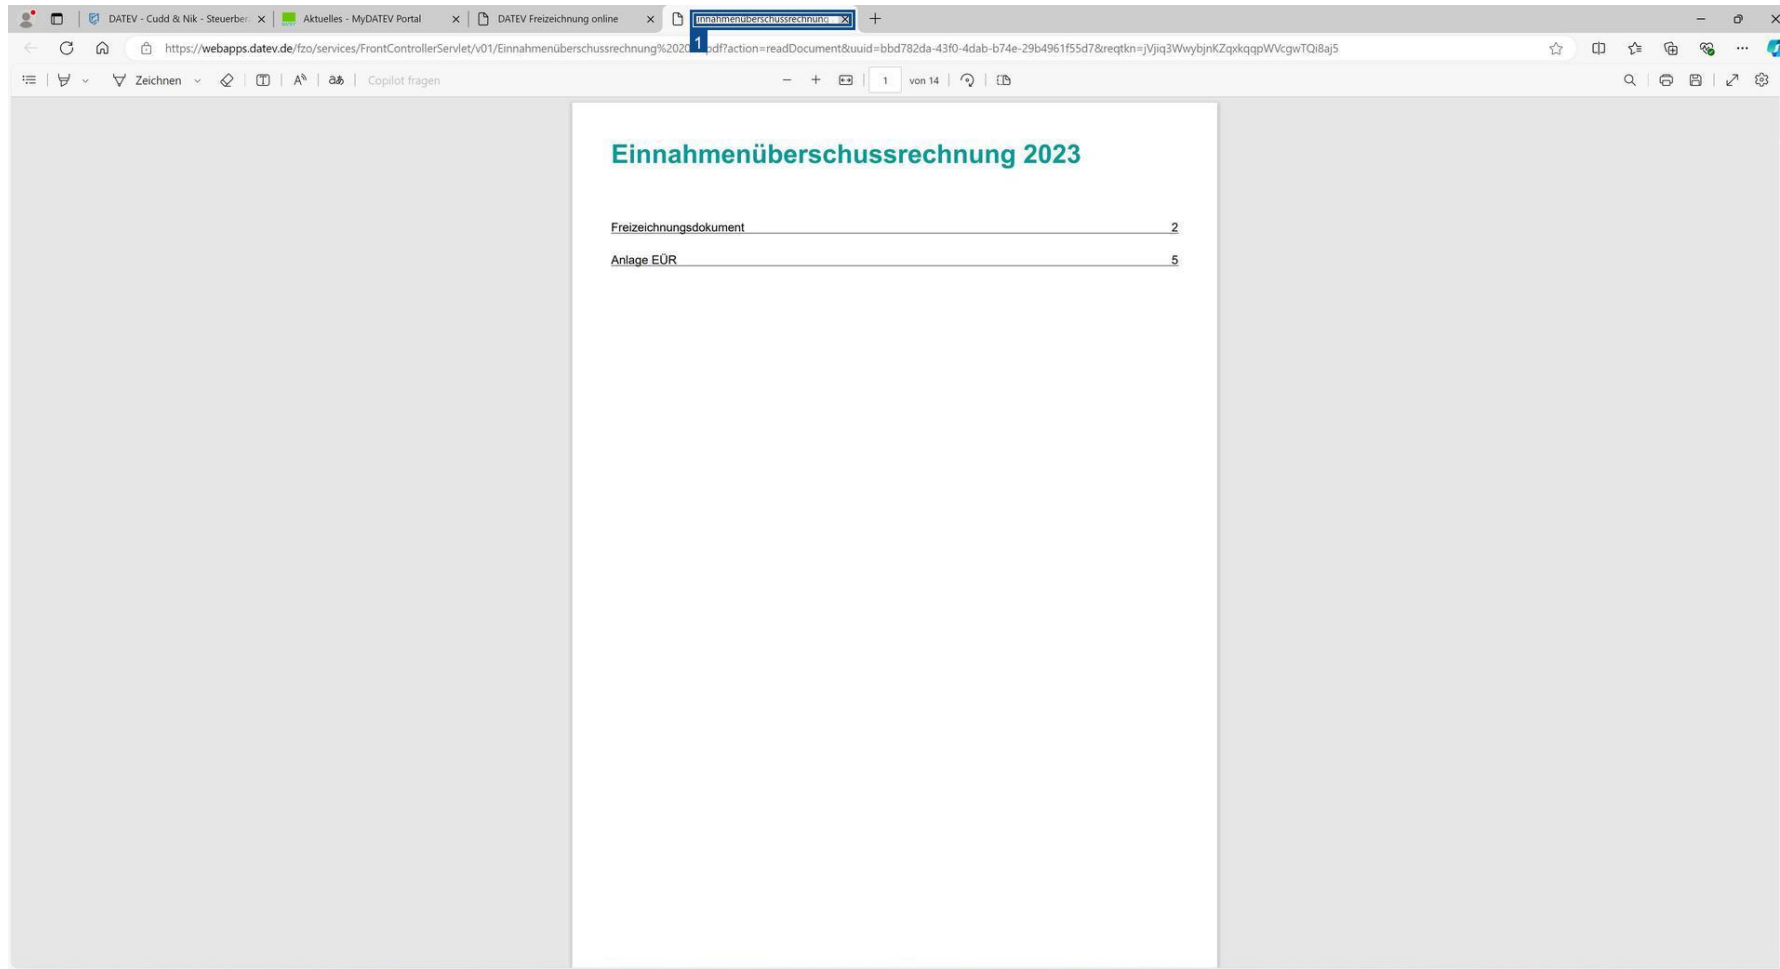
DATEV - Cudd & Nik - Steuerber ×
Aktuelles - MyDATEV Portal ×
DATEV Freizeichnung online ×
Einnahmenüberschussrechnung ×
1
+

https://webapps.datev.de/fzo/services/FrontControllerServlet/v01/Einnahmenüberschussrechnung%2020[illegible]pdf?action=readDocument&uuid=bbd782da-43f0-4dab-b74e-29b4961f55d7&reqtkn=jVjiq3WwybjnKZqxkqqpWVcgwTQi8aj5

Zeichnen
Copilot fragen
−
+
1
von 14

Einnahmenüberschussrechnung 2023

Freizeichnungsdokument 2

Anlage EÜR 5